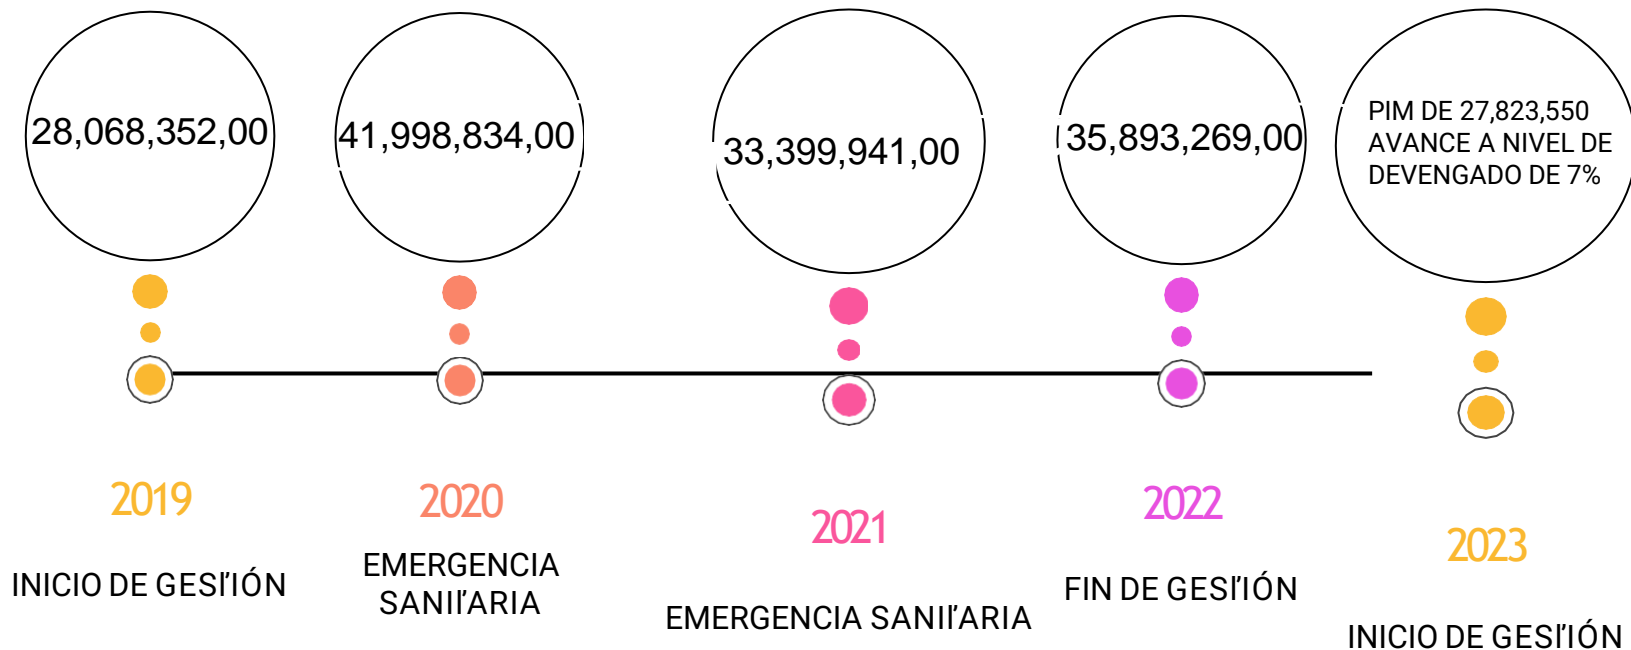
28,068,352,00

41,998,834,00

33,399,941,00

35,893,269,00

PIM DE 27,823,550 AVANCE A NIVEL DE DEVENGADO DE 7%

2019

INICIO DE GESI'IÓN

2020

EMERGENCIA SANII'ARIA

2021

EMERGENCIA SANII'ARIA

2022

FIN DE GESI'IÓN

2023

INICIO DE GESI'IÓN